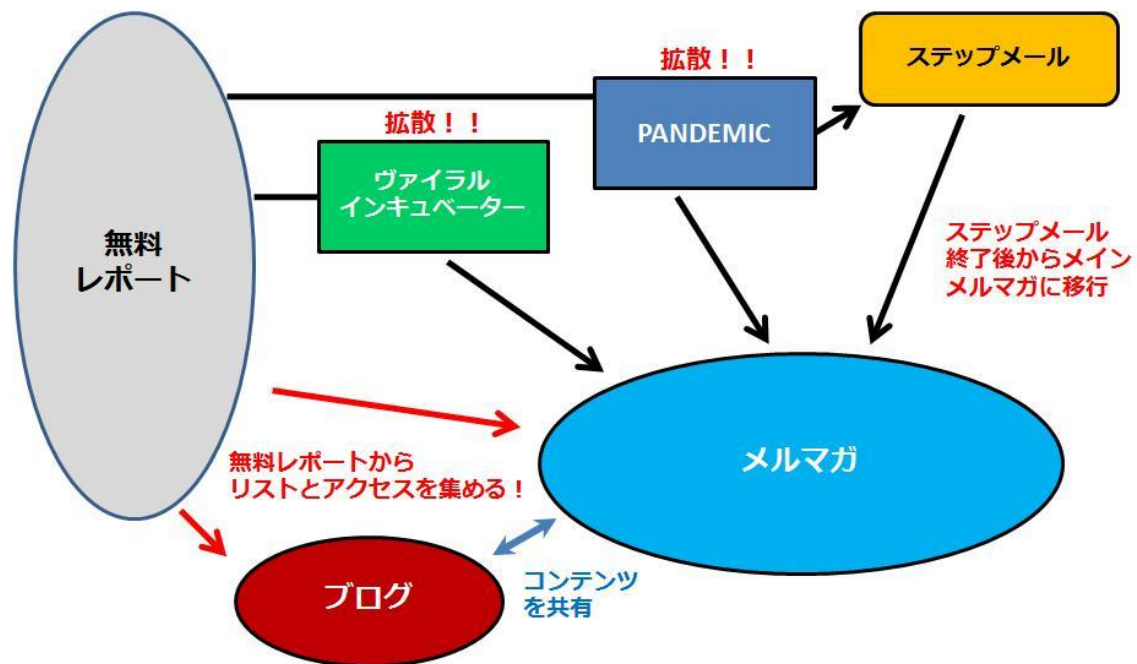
拡散！！

ステップメール

拡散！！

PANDEMIC

ヴァイラル
インキュベーター

無料
レポート

ステップメール
終了後からメイン
メルマガに移行

メルマガ

無料レポートから
リストとアクセスを集める！

ブログ

コンテンツ
を共有